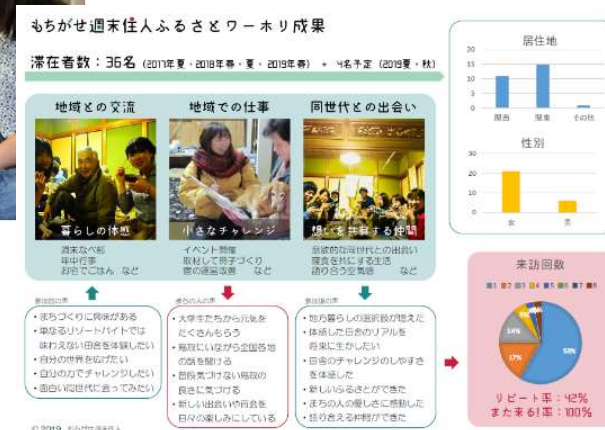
もちがせ週末住人ふるさとワーホリ成果

滞在者数：36名 (2017年夏・2018年春・夏・2019年春) ＋ 4名予定 (2019夏・秋)

地域との交流

暮らしの体感

週末な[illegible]
年中行事
お宅でごはん など

地域での仕事

小さなチャレンジ

イベント開催
取材して冊子づくり
宿の運営改善 など

同世代との出会い

想いを共有する仲間

意欲的な同世代との出会い
寝食を共にする生活
語り合う空気感 など

参加者の声
・まちづくりに興味がある
・単なるリゾートバイトでは味わえない田舎を体験したい
・自分の世界を広げたい
・自分の力でチャレンジしたい
・面白い同世代に会ってみたい

まちの人の声
・大学生たちから元気をたくさんもらう
・鳥取にいながら全国各地の話を聞ける
・普段気づけない鳥取の良さに気づける
・新しい出会いや再会を日々の楽しみにしている

参加者の声
・地方暮らしの選択肢が増えた
・体感した日舎のリアルを将来に生かしたい
・日舎のチャレンジのしやすさを体感した
・新しいふるさとができた
・まちの人の優しさに感動した
・語り合える仲間ができた

居住地
30
25
20
15
10
5
0
関西
関東
その他

性別
30
20
10
0
女
男

来訪回数
1 2 3 4 5 6 7 8
58%
17%
14%

リピート率：42%
また来る！率：100%

© 2019 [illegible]